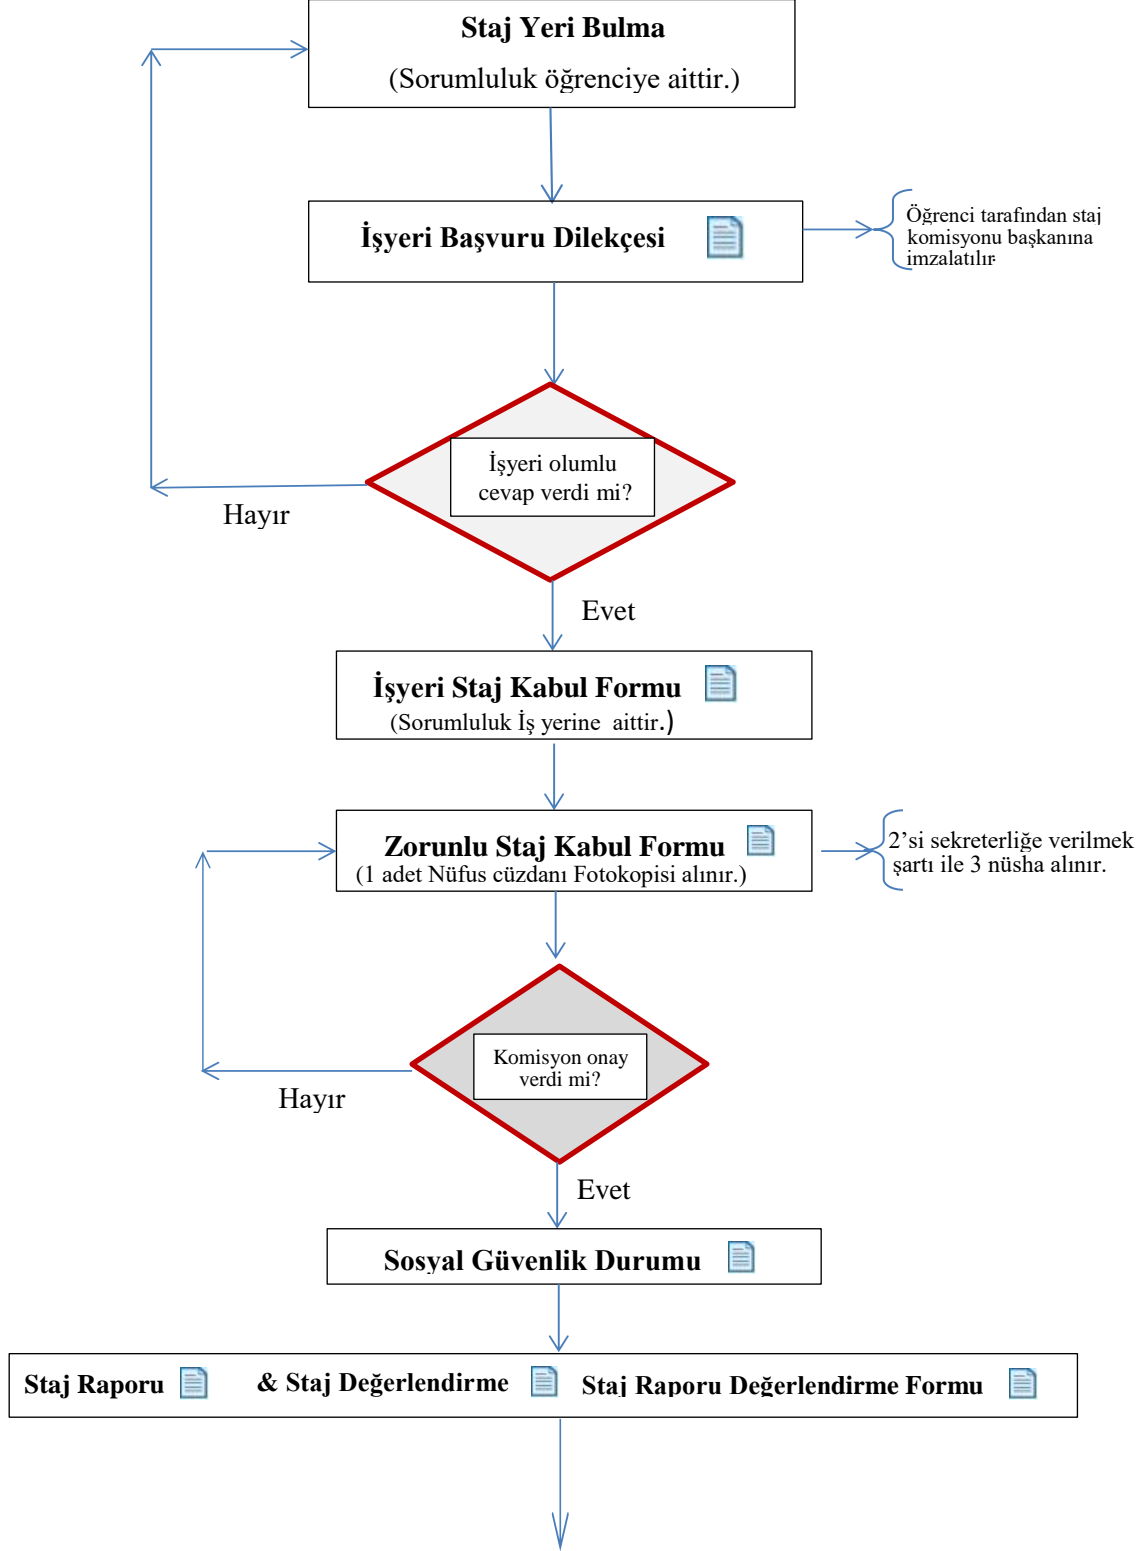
Staj Yeri Bulma

(Sorumluluk öğrenciye aittir.)

İşyeri Başvuru Dilekçesi

Öğrenci tarafından staj komisyonu başkanına imzalatılır

İşyeri olumlu cevap verdi mi?

Hayır

Evet

İşyeri Staj Kabul Formu

(Sorumluluk İş yerine aittir.)

Zorunlu Staj Kabul Formu

(1 adet Nüfus cüzdanı Fotokopisi alınır.)

2'si sekreterliğe verilmek şartı ile 3 nüsha alınır.

Komisyon onay verdi mi?

Hayır

Evet

Sosyal Güvenlik Durumu

Staj Raporu & Staj Değerlendirme Staj Raporu Değerlendirme Formu